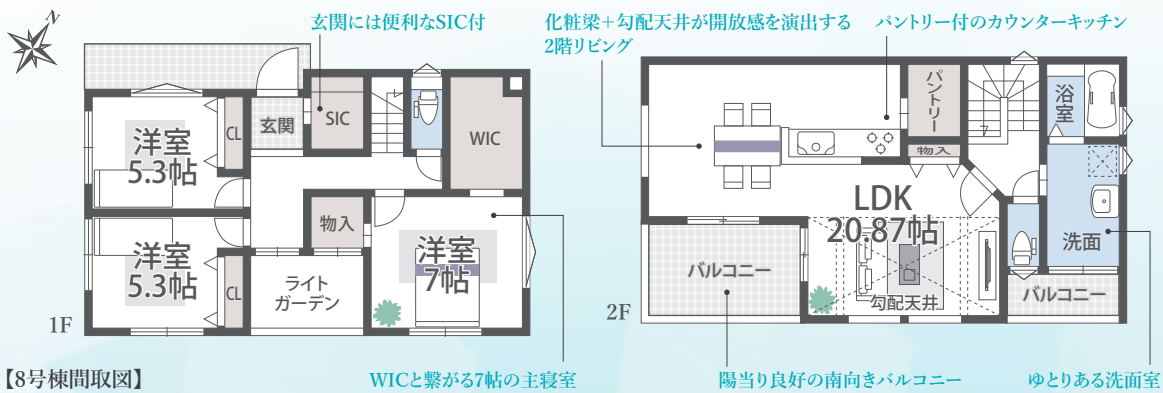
N

玄関には便利なSIC付

化粧梁+勾配天井が開放感を演出する2階リビング

パントリー付のカウンターキッチン

洋室
5.3帖

CL

玄関

SIC

WIC

洋室
5.3帖

CL

物入

ライト
ガーデン

洋室
7帖

1F

パントリー

物入

浴室

LDK
20.87帖

洗面

バルコニー

勾配天井

バルコニー

2F

【8号棟間取図】

WICと繋がる7帖の主寝室

陽当り良好の南向きバルコニー

ゆとりある洗面室